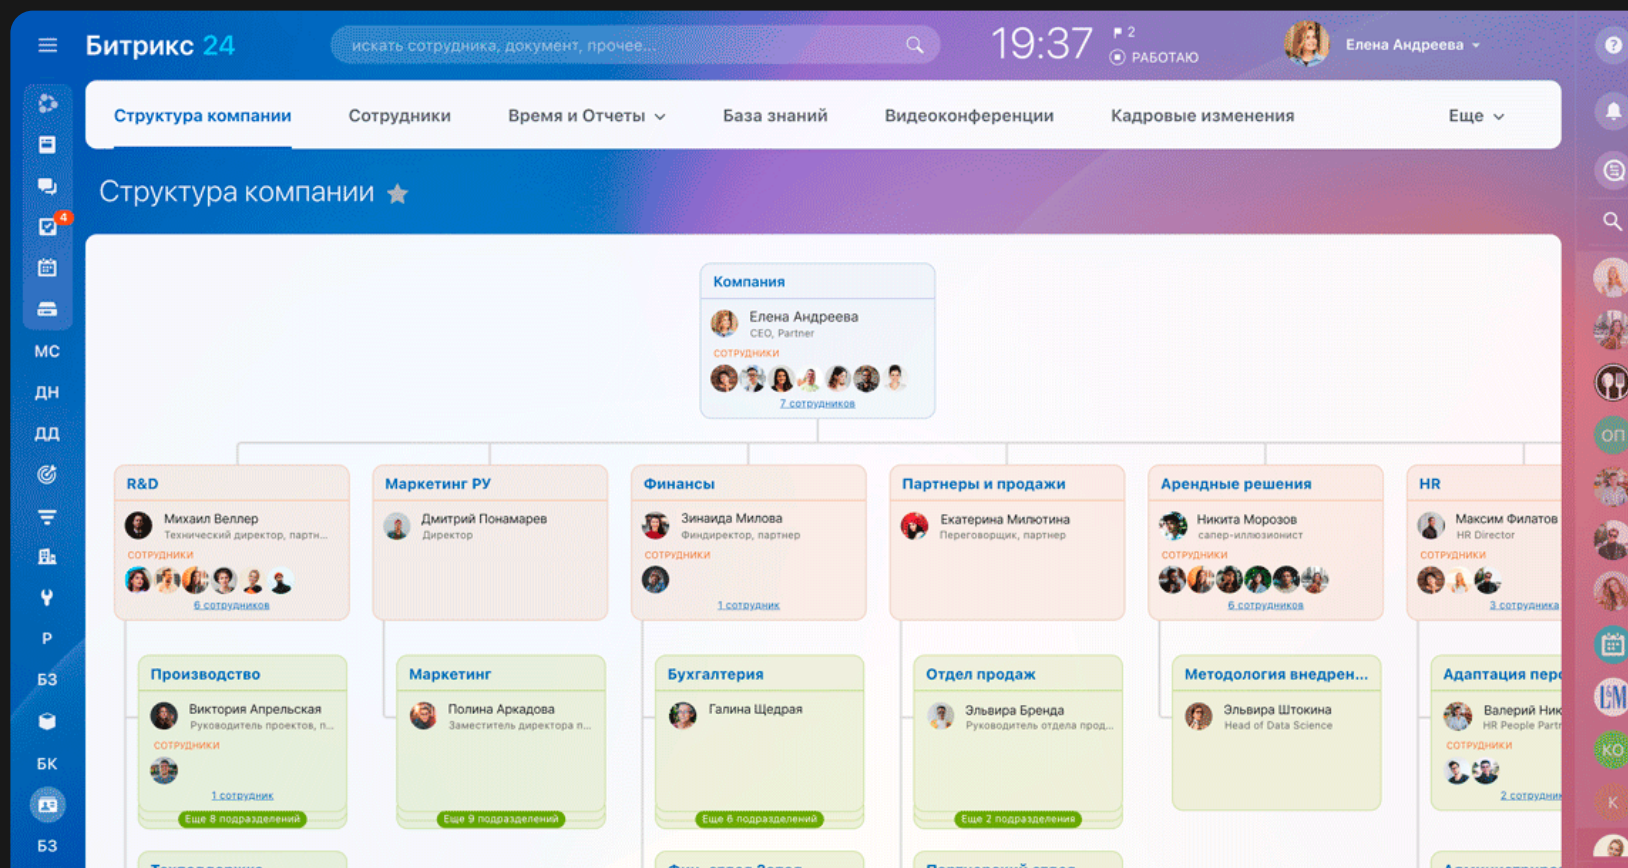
Битрикс 24
искать сотрудника, документ, прочее...
19:37
2
РАБОТАЮ
Елена Андреева

Структура компании
Сотрудники
Время и Отчеты
База знаний
Видеоконференции
Кадровые изменения
Еще

Структура компании

4
МС
ДН
ДД
Р
БЗ
БК
БЗ

ОП
КО
К

Компания
Елена Андреева
CEO, Partner
СОТРУДНИКИ
7 сотрудников

R&D
Михаил Веллер
Технический директор, партн...
СОТРУДНИКИ
6 сотрудников

Маркетинг РУ
Дмитрий Понамарев
Директор

Финансы
Зинаида Милова
Финдиректор, партнер
СОТРУДНИКИ
1 сотрудник

Партнеры и продажи
Екатерина Милютина
Переговорщик, партнер

Арендные решения
Никита Морозов
сапер-иллюзионист
СОТРУДНИКИ
6 сотрудников

HR
Максим Филатов
HR Director
СОТРУДНИКИ
3 сотрудника

Производство
Виктория Апрельская
Руководитель проектов, п...
СОТРУДНИКИ
1 сотрудник
Еще 8 подразделений

Маркетинг
Полина Аркадова
Заместитель директора п...
Еще 9 подразделений

Бухгалтерия
Галина Щедрая
Еще 6 подразделений

Отдел продаж
Эльвира Бренда
Руководитель отдела прод...
Еще 2 подразделения

Методология внедрен...
Эльвира Штокина
Head of Data Science

Адаптация пер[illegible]
Валерий Ник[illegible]
HR People Partn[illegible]
СОТРУДНИКИ
2 сотрудни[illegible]

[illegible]